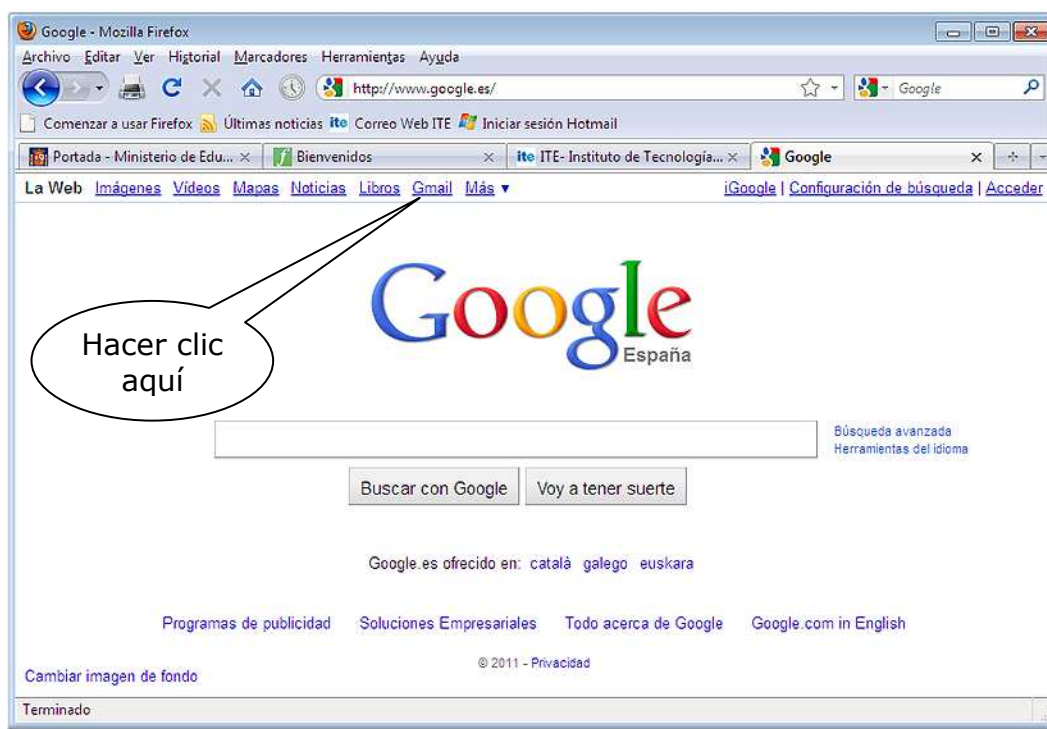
Google - Mozilla Firefox

Archivo Editar Ver Historial Marcadores Herramientas Ayuda

http://www.google.es/

Google

Comenzar a usar Firefox Últimas noticias ite Correo Web ITE Iniciar sesión Hotmail

Portada - Ministerio de Edu... × Bienvenidos × ite ITE- Instituto de Tecnología... × Google ×

La Web Imágenes Vídeos Mapas Noticias Libros Gmail Más ▾

iGoogle | Configuración de búsqueda | Acceder

Hacer clic aquí

Google
España

Búsqueda avanzada
Herramientas del idioma

Buscar con Google Voy a tener suerte

Google.es ofrecido en: català galego euskara

Programas de publicidad Soluciones Empresariales Todo acerca de Google Google.com in English

© 2011 - Privacidad

Cambiar imagen de fondo

Terminado